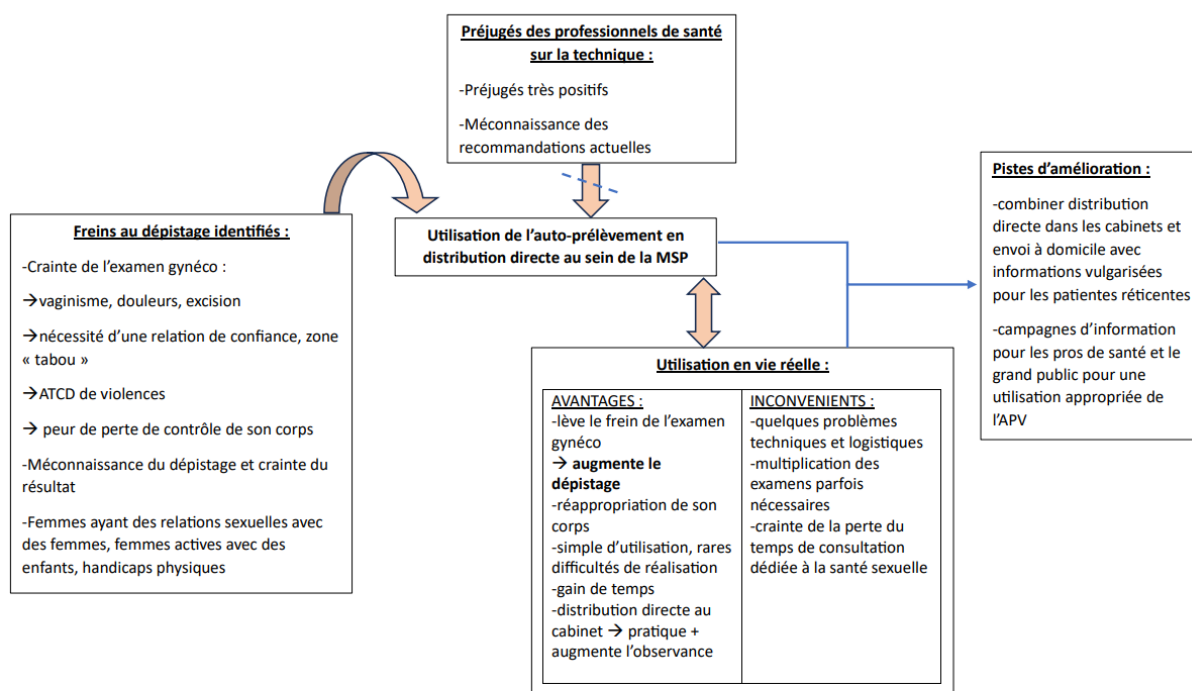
Préjugés des professionnels de santé sur la technique :

-Préjugés très positifs

-Méconnaissance des recommandations actuelles

Freins au dépistage identifiés :

-Crainte de l'examen gynéco :

→vaginisme, douleurs, excision

→nécessité d'une relation de confiance, zone « tabou »

→ATCD de violences

→ peur de perte de contrôle de son corps

-Méconnaissance du dépistage et crainte du résultat

-Femmes ayant des relations sexuelles avec des femmes, femmes actives avec des enfants, handicaps physiques

Utilisation de l'auto-prélèvement en distribution directe au sein de la MSP

Pistes d'amélioration :

-combiner distribution directe dans les cabinets et envoi à domicile avec informations vulgarisées pour les patientes réticentes

-campagnes d'information pour les pros de santé et le grand public pour une utilisation appropriée de l'APV

Utilisation en vie réelle :

| AVANTAGES : -lève le frein de l'examen gynéco → augmente le dépistage -réappropriation de son corps -simple d'utilisation, rares difficultés de réalisation -gain de temps -distribution directe au cabinet → pratique + augmente l'observance | INCONVENIENTS : -quelques problèmes techniques et logistiques -multiplication des examens parfois nécessaires -crainte de la perte du temps de consultation dédiée à la santé sexuelle |
|---|---|